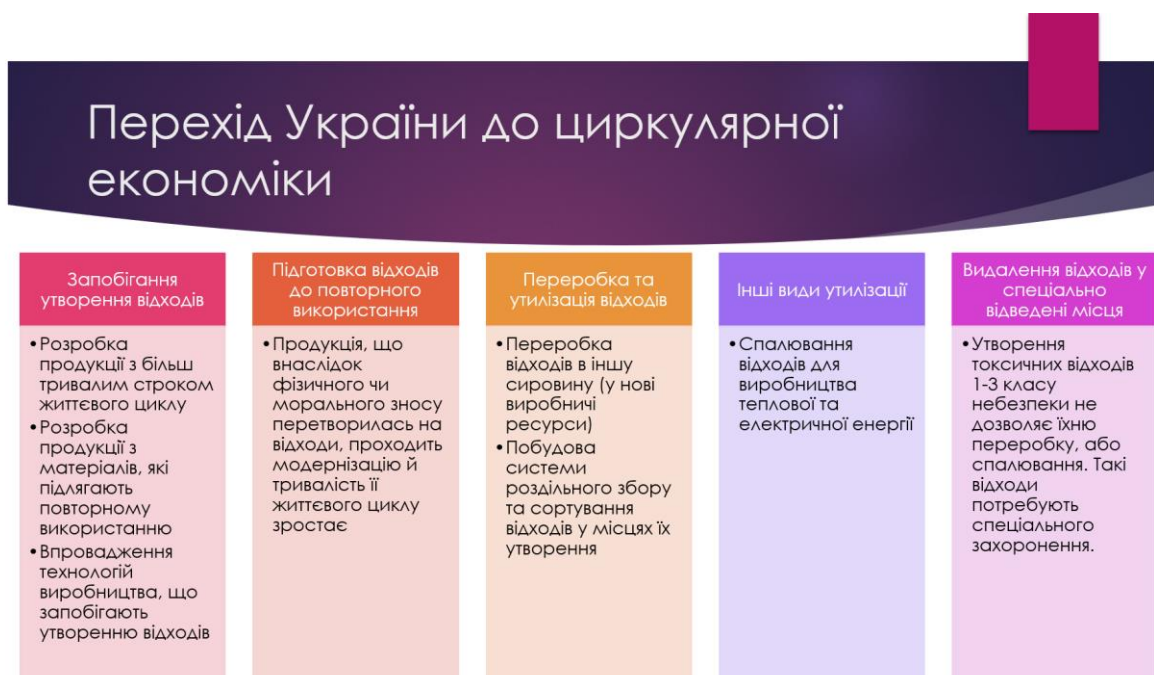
Перехід України до циркулярної економіки

Запобігання утворення відходів

• Розробка продукції з більш тривалим строком життєвого циклу
• Розробка продукції з матеріалів, які підлягають повторному використанню
• Впровадження технологій виробництва, що запобігають утворенню відходів

Підготовка відходів до повторного використання

• Продукція, що внаслідок фізичного чи морального зносу перетворилась на відходи, проходить модернізацію й тривалість її життєвого циклу зростає

Переробка та утилізація відходів

• Переробка відходів в іншу сировину (у нові виробничі ресурси)
• Побудова системи роздільного збору та сортування відходів у місцях їх утворення

Інші види утилізації

• Спалювання відходів для виробництва теплової та електричної енергії

Видалення відходів у спеціально відведені місця

• Утворення токсичних відходів 1-3 класу небезпеки не дозволяє їхню переробку, або спалювання. Такі відходи потребують спеціального захоронення.